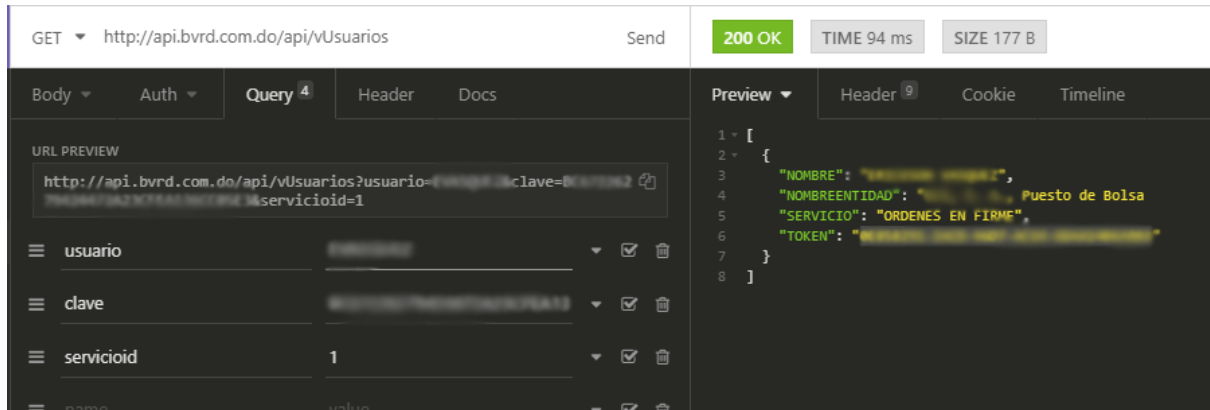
GET http://api.bvrd.com.do/api/vUsuarios Send

200 OK TIME 94 ms SIZE 177 B

Body Auth Query 4 Header Docs

Preview Header 9 Cookie Timeline

URL PREVIEW

http://api.bvrd.com.do/api/vUsuarios?usuario=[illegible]&clave=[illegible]&servicioid=1

usuario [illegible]

clave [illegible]

servicioid 1

name value

1 [
2 {
3 "NOMBRE": "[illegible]",
4 "NOMBREENTIDAD": "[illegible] Puesto de Bolsa
5 "SERVICIO": "ORDENES EN FIRME",
6 "TOKEN": "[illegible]"
7 }
8 ]